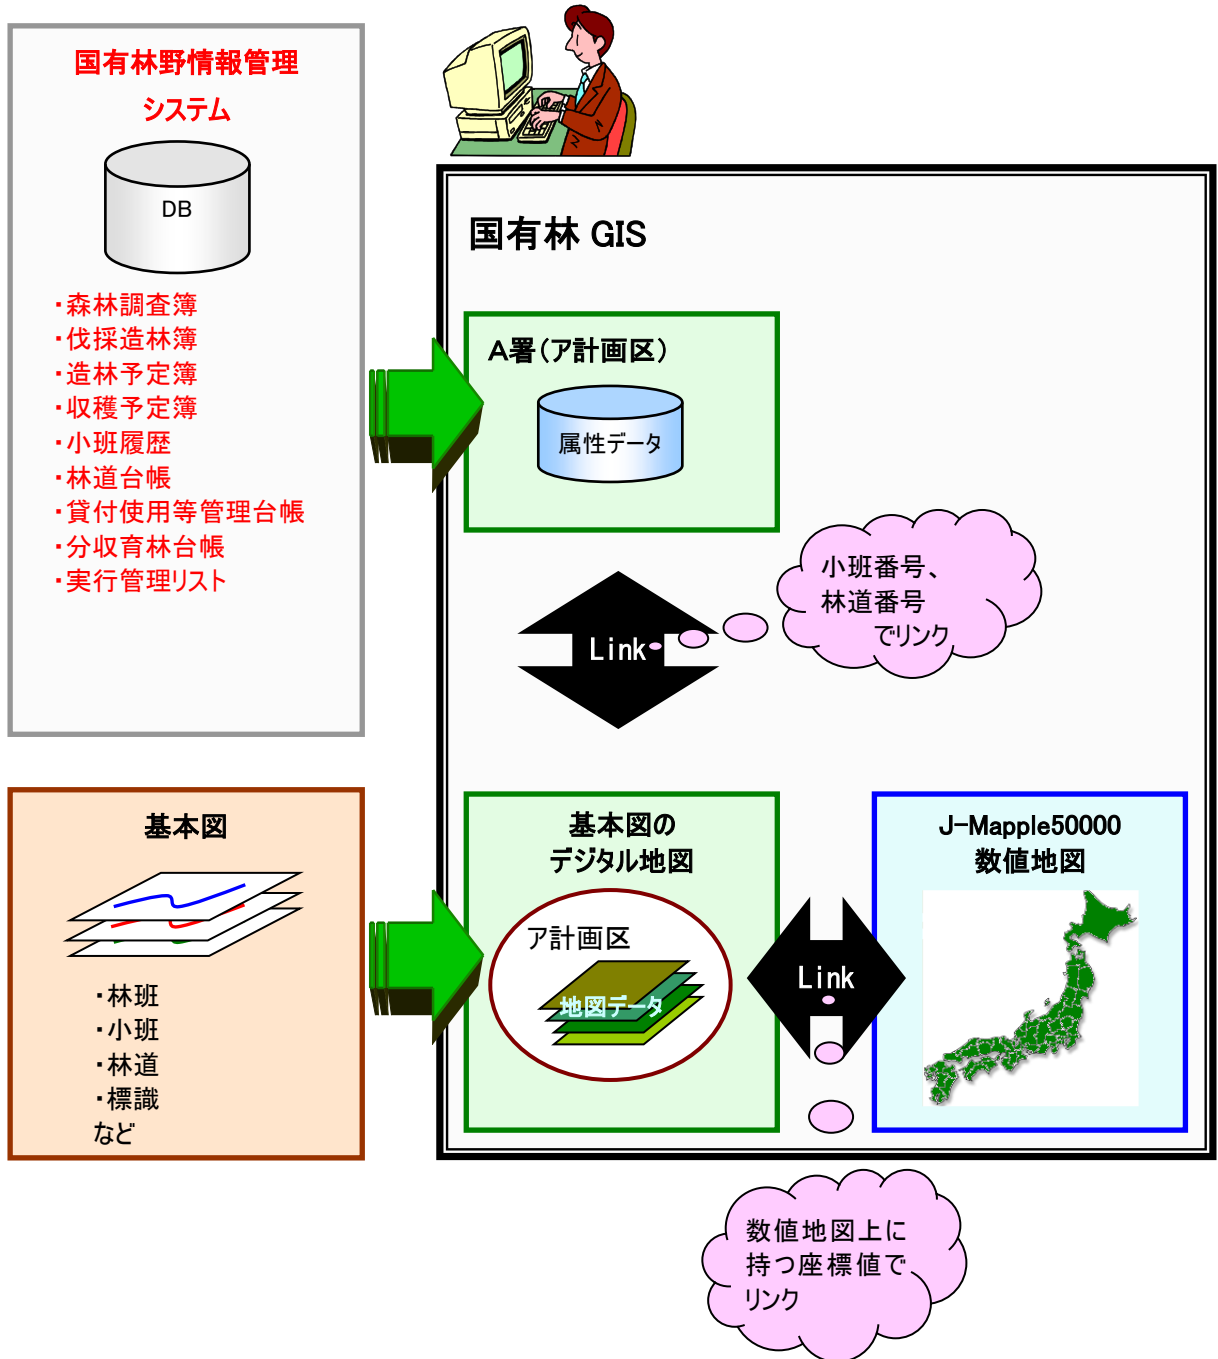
国有林野情報管理システム

DB

・森林調査簿
・伐採造林簿
・造林予定簿
・収穫予定簿
・小班履歴
・林道台帳
・貸付使用等管理台帳
・分収育林台帳
・実行管理リスト

国有林 GIS

A署（ア計画区）

属性データ

Link

小班番号、林道番号でリンク

基本図

・林班
・小班
・林道
・標識
など

基本図のデジタル地図

ア計画区

地図データ

Link

J-Mapple50000 数値地図

数値地図上に持つ座標値でリンク